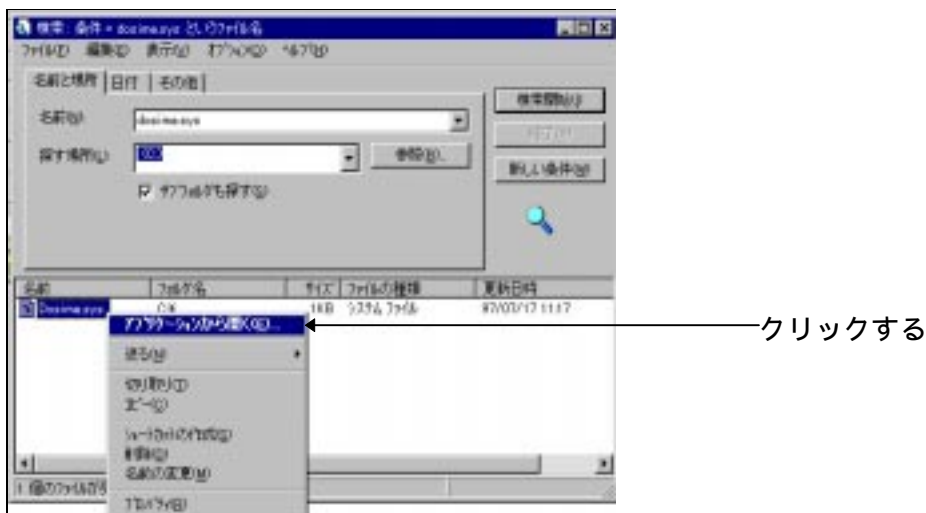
検索: 条件 = dosime.sys というファイル名
ファイル(F) 編集(E) 表示(V) オプション(O) ヘルプ(H)
名前と場所 日付 その他
名前(N): dosime.sys
探す場所(L): C:\
参照(B)...
☑ サブフォルダも探す(S)
検索開始(I)
停止(P)
新しい条件(W)
名前 フォルダ名 サイズ ファイルの種類 更新日時
Dosime.sys C:\ 1KB システム ファイル 97/03/17 11:17
アプリケーションから開く(H)...
送る(N)
切り取り(T)
コピー(C)
ショートカットの作成(S)
削除(D)
名前の変更(M)
プロパティ(R)
1 個のファイルが
クリックする